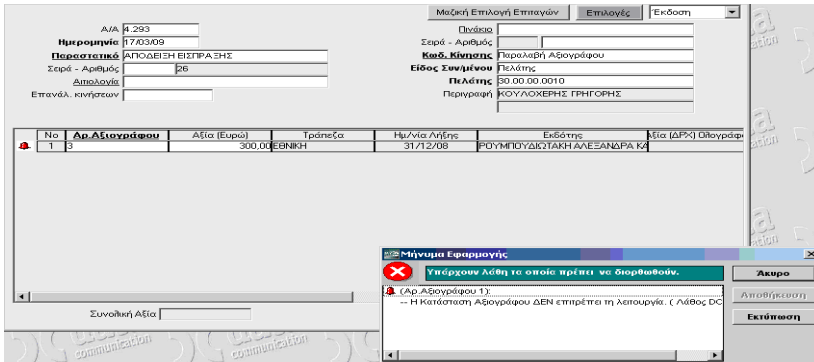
Μαζική Επιλογή Επιταγών | Επιλογές | Έκδοση

Α/Α 4.293
Ημερομηνία 17/03/09
Παραστατικό ΑΠΟΔΕΙΞΗ ΕΙΣΠΡΑΞΗΣ
Σειρά - Αριθμός 26
Αιτιολογία
Επανάλ. κινήσεων

Πινάκιο
Σειρά - Αριθμός
Κωδ. Κίνησης Παραλαβή Αξιογράφου
Είδος Συν/μένου Πελάτης
Πελάτης 30.00.00.0010
Περιγραφή ΚΟΥΛΟΧΕΡΗΣ ΓΡΗΓΟΡΗΣ

| Νο | Αρ.Αξιογράφου | Αξία (Ευρώ) | Τράπεζα | Ημ/νία Λήξης | Εκδότης | Αξία (ΔΡΧ) Ολογράφω |
|---|---|---|---|---|---|---|
| 1 | 3 | 300,00 | ΕΘΝΙΚΗ | 31/12/08 | ΡΟΥΜΠΟΥΔΙΩΤΑΚΗ ΑΛΕΞΑΝΔΡΑ ΚΑ | |

Συνολική Αξία

Μήνυμα Εφαρμογής
Υπάρχουν λάθη τα οποία πρέπει να διορθωθούν.
(Αρ.Αξιογράφου 1):
-- Η Κατάσταση Αξιογράφου ΔΕΝ επιτρέπει τη λειτουργία. ( Λάθος DC

Άκυρο
Αποθήκευση
Εκτύπωση

communication
communication